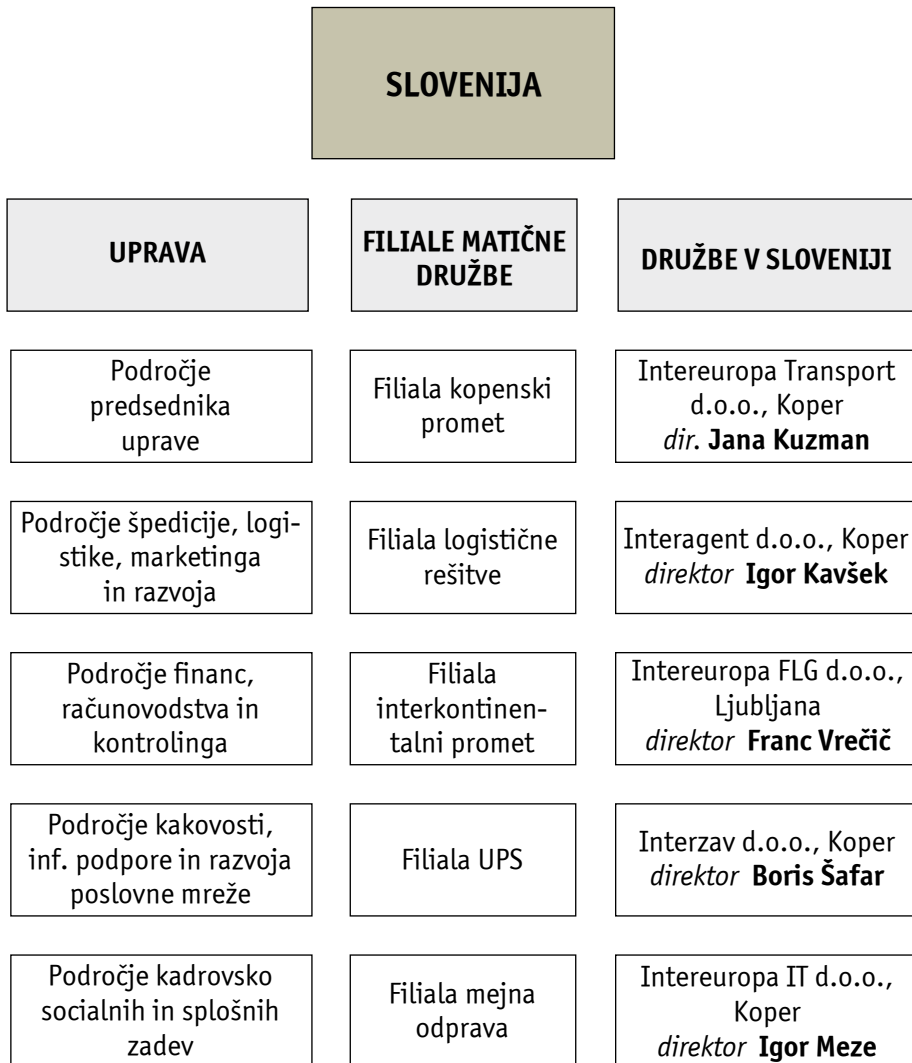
SLOVENIJA

UPRAVA

Področje predsednika uprave

Področje špedicije, logistike, marketinga in razvoja

Področje financ, računovodstva in kontrolinga

Področje kakovosti, inf. podpore in razvoja poslovne mreže

Področje kadrovsko socialnih in splošnih zadev

FILIALE MATIČNE DRUŽBE

Filiala kopenski promet

Filiala logistične rešitve

Filiala interkontinentalni promet

Filiala UPS

Filiala mejna odprava

DRUŽBE V SLOVENIJI

Intereuropa Transport d.o.o., Koper *dir.* **Jana Kuzman**

Interagent d.o.o., Koper *direktor* **Igor Kavšek**

Intereuropa FLG d.o.o., Ljubljana *direktor* **Franc Vrečič**

Interzav d.o.o., Koper *direktor* **Boris Šafar**

Intereuropa IT d.o.o., Koper *direktor* **Igor Meze**